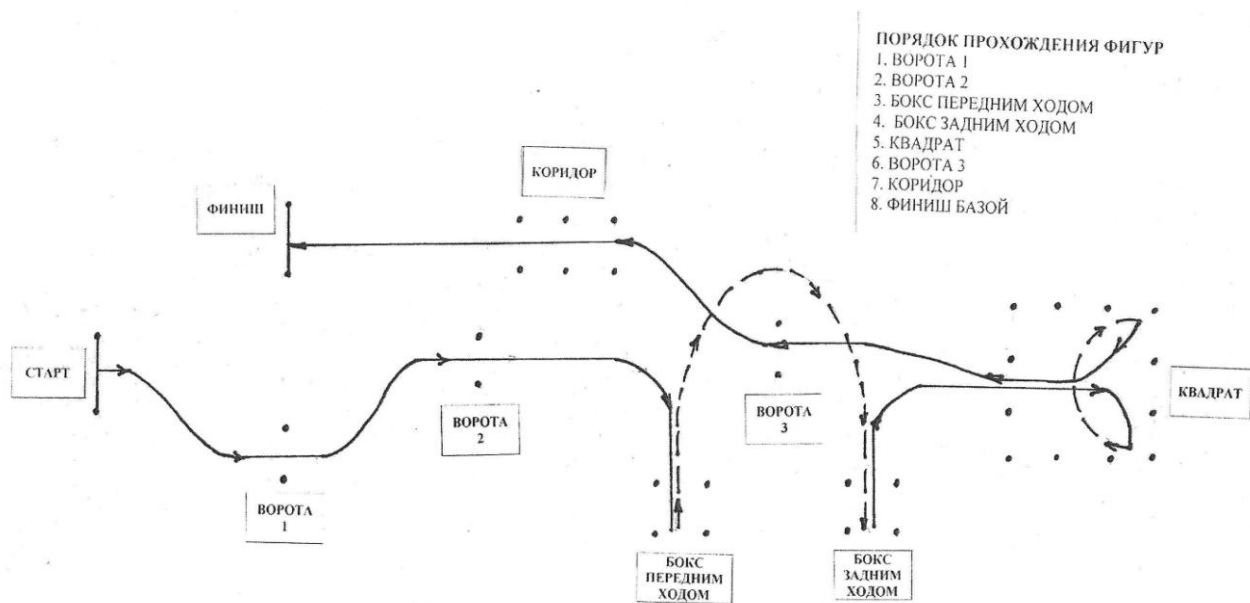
ПОРЯДОК ПРОХОЖДЕНИЯ ФИГУР
1. ВОРОТА 1
2. ВОРОТА 2
3. БОКС ПЕРЕДНИМ ХОДОМ
4. БОКС ЗАДНИМ ХОДОМ
5. КВАДРАТ
6. ВОРОТА 3
7. КОРИДОР
8. ФИНИШ БАЗОЙ

КОРИДОР

ФИНИШ

СТАРТ

ВОРОТА 2

ВОРОТА 3

КВАДРАТ

ВОРОТА 1

БОКС ПЕРЕДНИМ ХОДОМ

БОКС ЗАДНИМ ХОДОМ